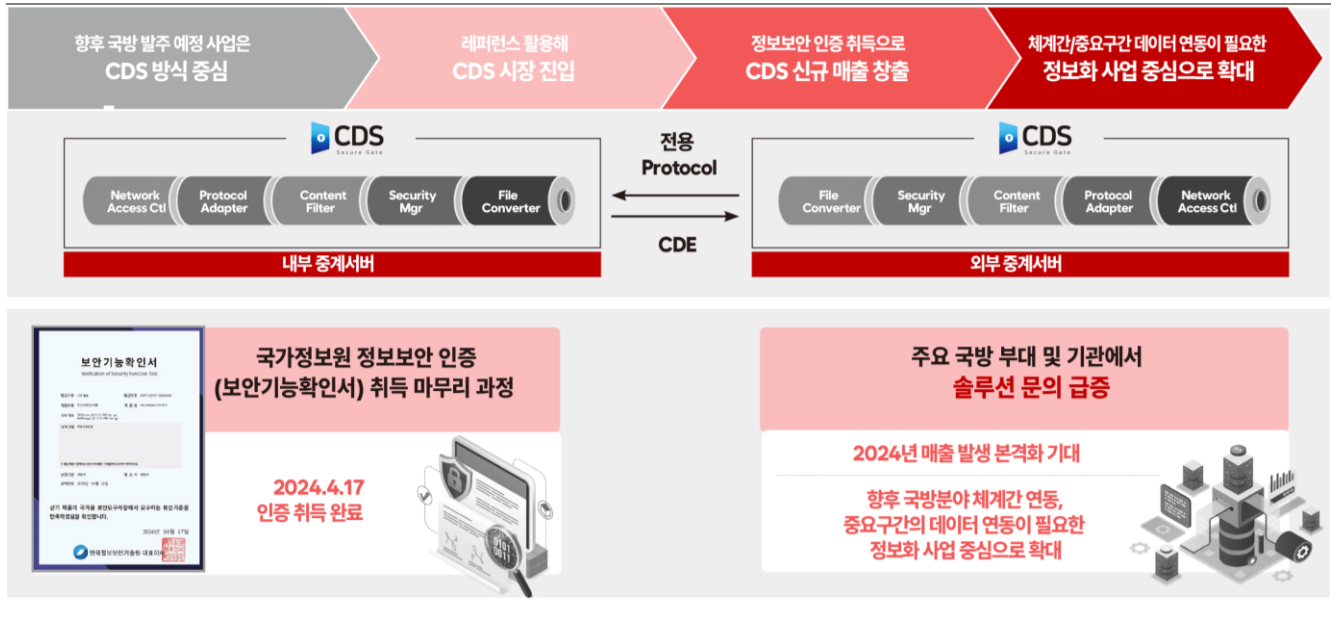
향후 국방 발주 예정 사업은
CDS 방식 중심

레퍼런스 활용해
CDS 시장 진입

정보보안 인증 취득으로
CDS 신규 매출 창출

체계간/중요구간 데이터 연동이 필요한
정보화 사업 중심으로 확대

CDS
Secure Gate

Network Access Ctl | Protocol Adapter | Content Filter | Security Mgr | File Converter

내부 중계서버

전용
Protocol

CDE

CDS
Secure Gate

File Converter | Security Mgr | Content Filter | Protocol Adapter | Network Access Ctl

외부 중계서버

보안기능확인서
Verification of Security Function Test

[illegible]

상기 제품이 국가용 보안요구사항에서 요구하는 보안기준을 만족하였음을 확인합니다.

2024년 04월 17일

한국정보보안기술원 대표이사

국가정보원 정보보안 인증
(보안기능확인서) 취득 마무리 과정

2024.4.17
인증 취득 완료

주요 국방 부대 및 기관에서
솔루션 문의 급증

2024년 매출 발생 본격화 기대

향후 국방분야 체계간 연동,
중요구간의 데이터 연동이 필요한
정보화 사업 중심으로 확대